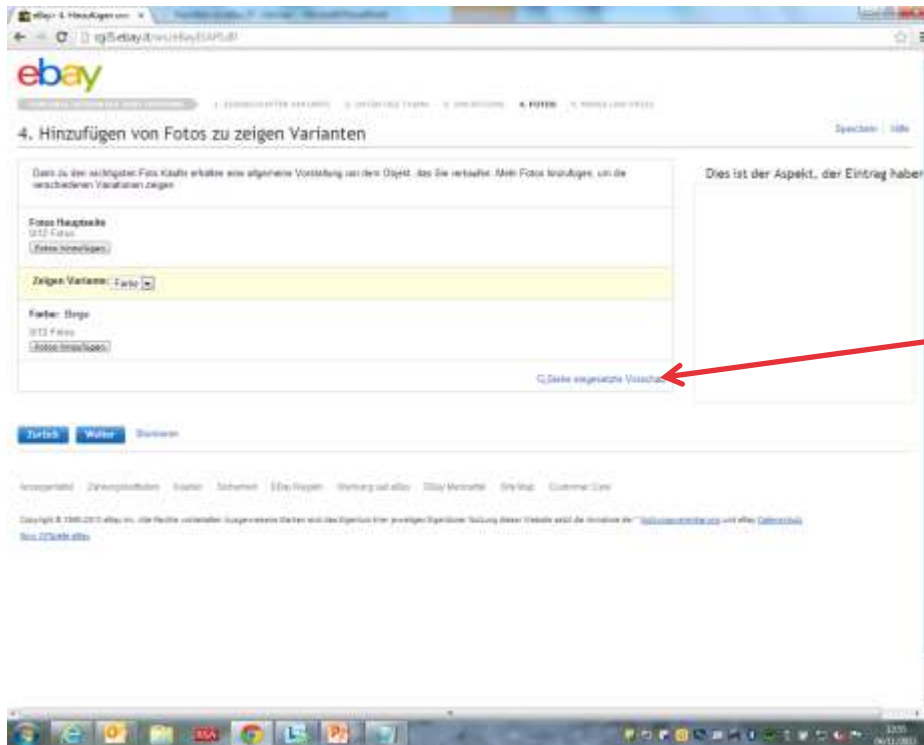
eBay › 4. Hinzufügen von ×

cgi5.ebay.it/ws/eBayISAPI.dll

ebay

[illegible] 1. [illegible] 2. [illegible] 3. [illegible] 4. FOTOS 5. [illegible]

4. Hinzufügen von Fotos zu zeigen Varianten

Speichern | Hilfe

Dann zu den wichtigsten Foto Käufer erhalten eine allgemeine Vorstellung von dem Objekt, das Sie verkaufen. Mehr Fotos hinzufügen, um die verschiedenen Variationen zeigen

Fotos Hauptseite
0/12 Fotos
Fotos hinzufügen

Zeigen Varianten: Farbe

Farbe: Beige
0/12 Fotos
Fotos hinzufügen

Siehe eingesetzte Vorschau

Dies ist der Aspekt, der Eintrag haber

Zurück Weiter Stornieren

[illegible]

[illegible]

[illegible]